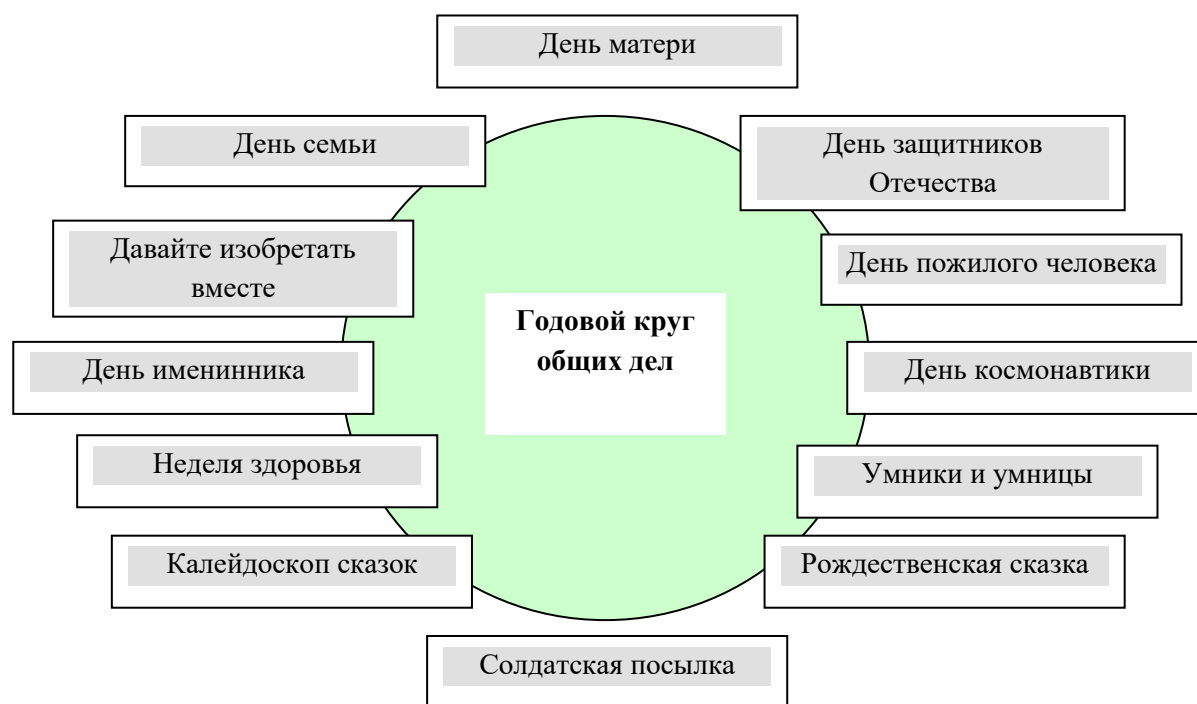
День матери

День семьи

День защитников Отечества

Давайте изобретать вместе

День пожилого человека

Годовой круг общих дел

День именинника

День космонавтики

Неделя здоровья

Умники и умницы

Калейдоскоп сказок

Рождественская сказка

Солдатская посылка